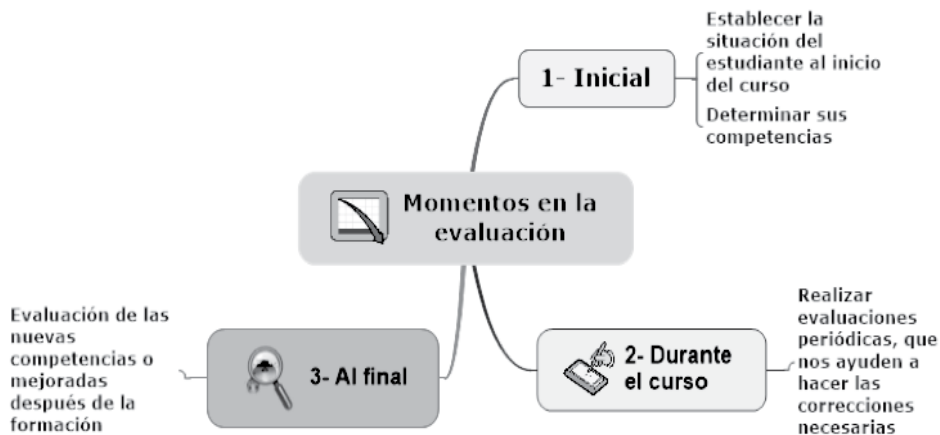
Momentos en la evaluación

1- Inicial

Establecer la situación del estudiante al inicio del curso

Determinar sus competencias

2- Durante el curso

Realizar evaluaciones periódicas, que nos ayuden a hacer las correcciones necesarias

3- Al final

Evaluación de las nuevas competencias o mejoradas después de la formación